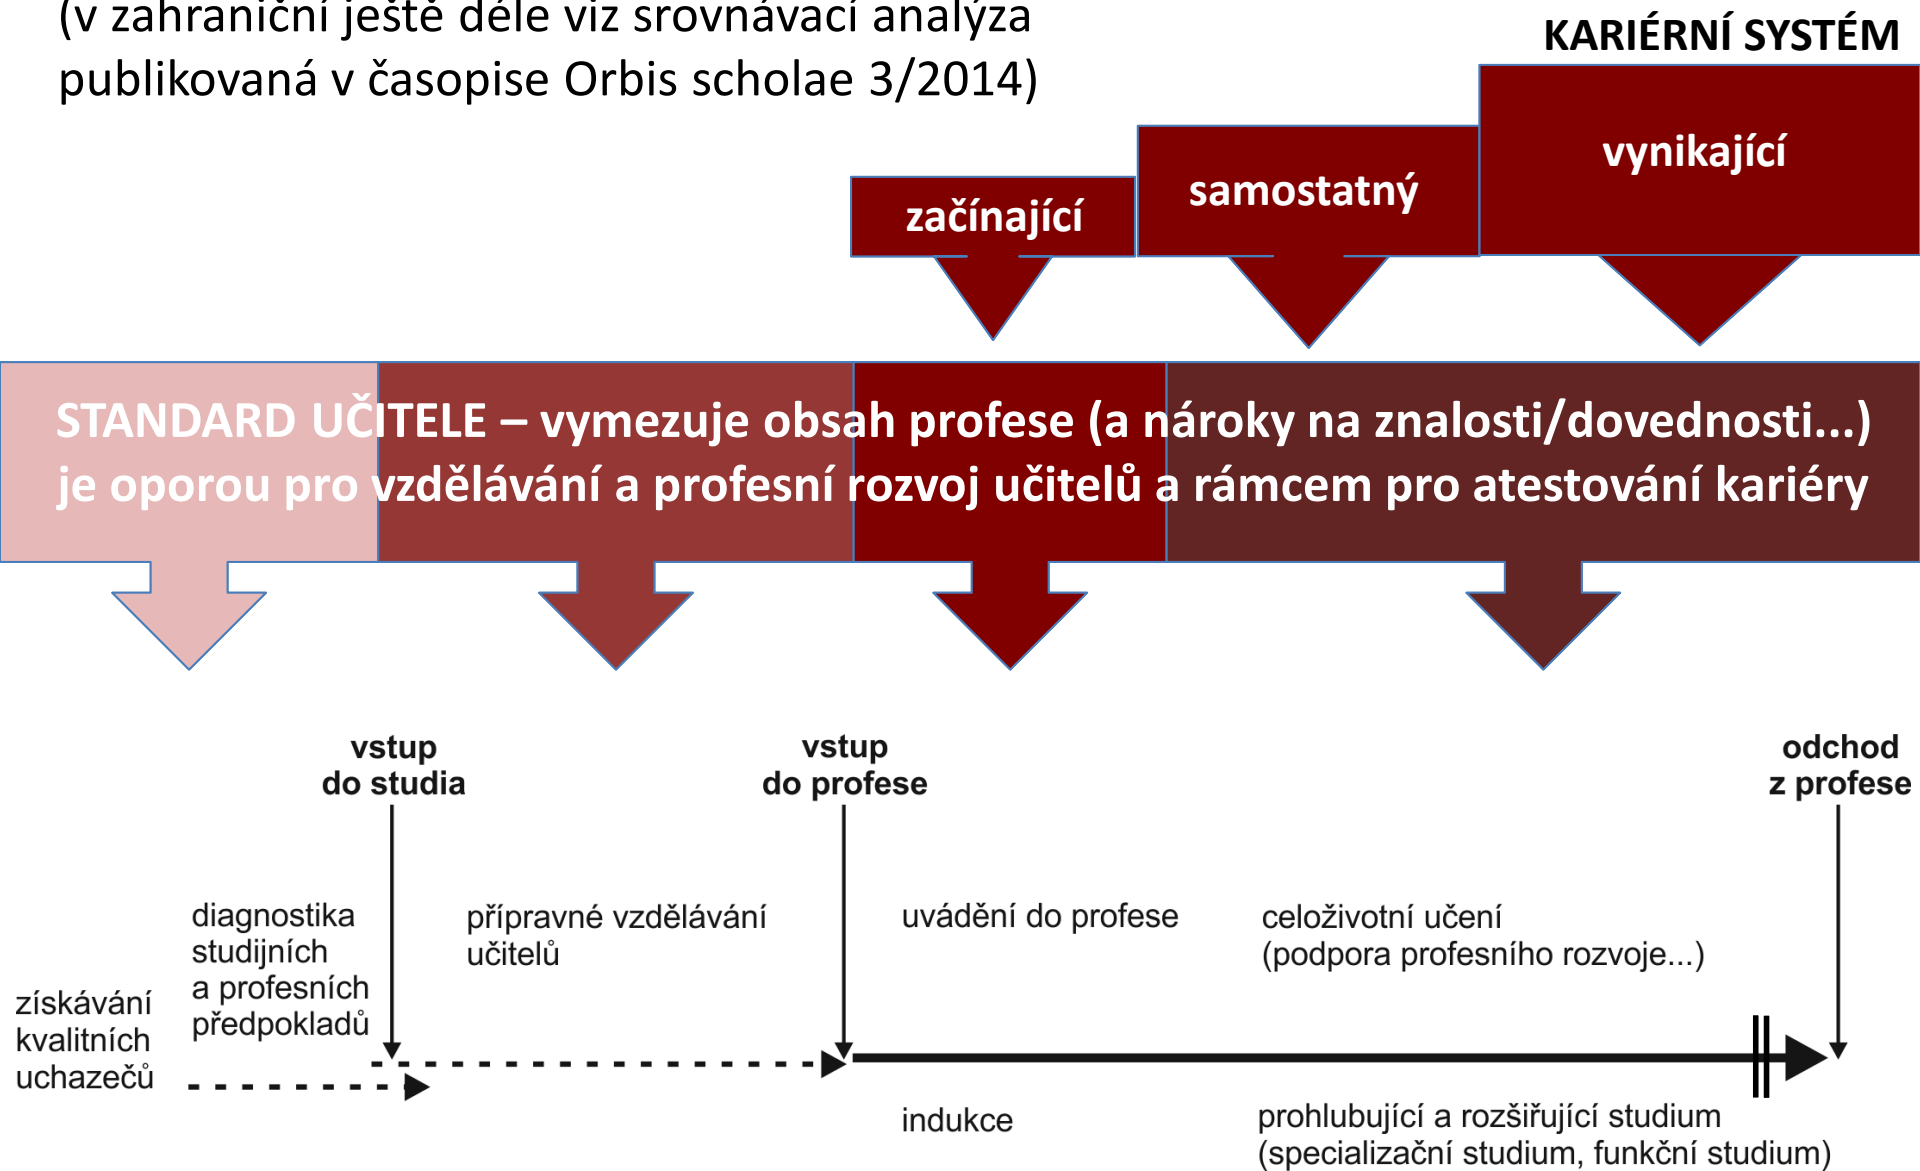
(v zahraniční ještě déle viz srovnávací analýza publikovaná v časopise Orbis scholae 3/2014)

KARIÉRNÍ SYSTÉM

začínající

samostatný

vynikající

STANDARD UČITELE – vymezuje obsah profese (a nároky na znalosti/dovednosti...) je oporou pro vzdělávání a profesní rozvoj učitelů a rámcem pro atestování kariéry

vstup do studia

vstup do profese

odchod z profese

získávání kvalitních uchazečů

diagnostika studijních a profesních předpokladů

přípravné vzdělávání učitelů

uvádění do profese

celoživotní učení (podpora profesního rozvoje...)

indukce

prohlubující a rozšiřující studium (specializační studium, funkční studium)